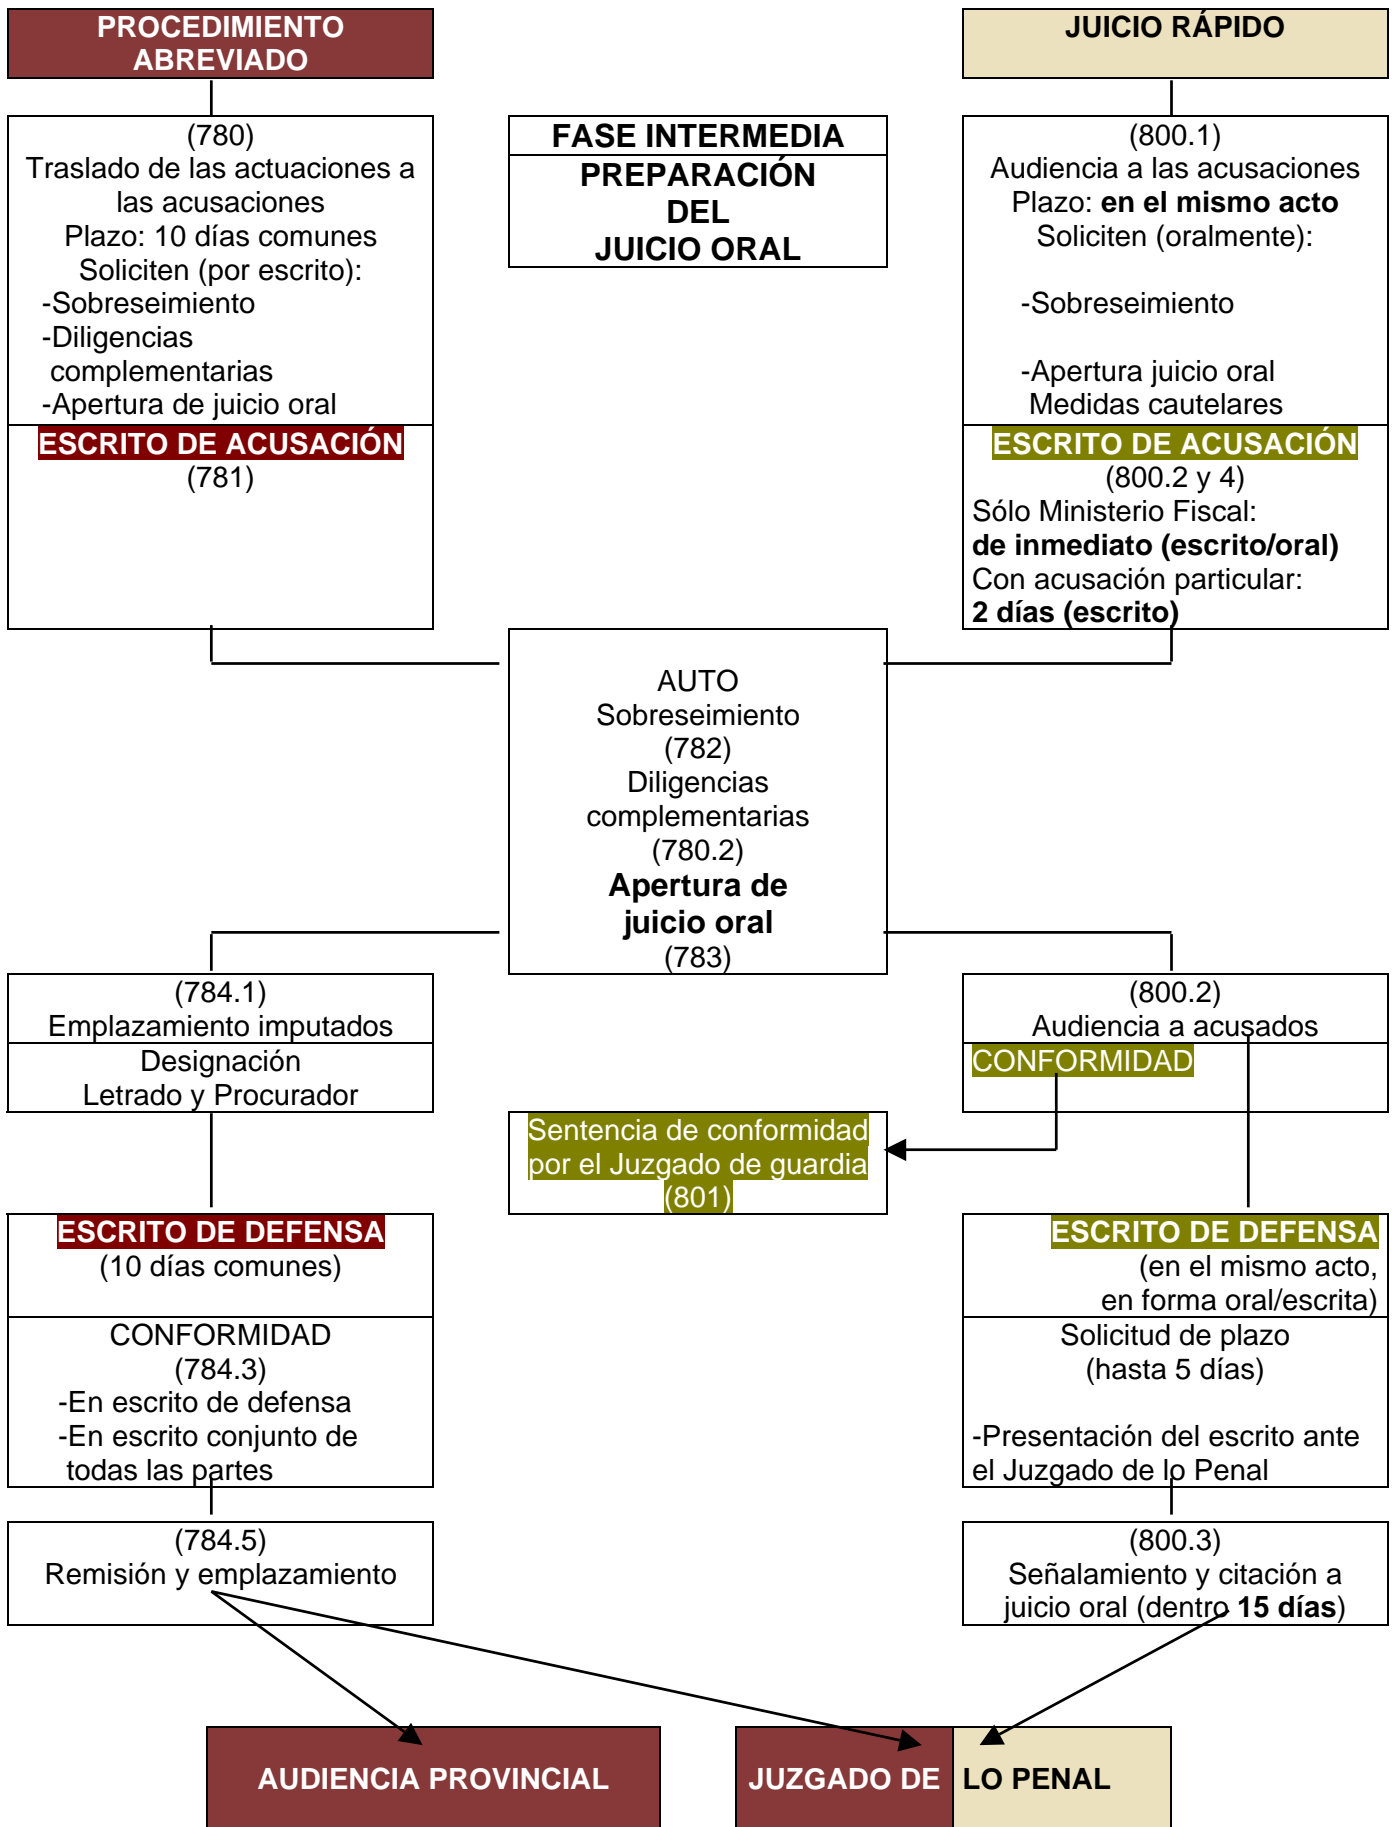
PROCEDIMIENTO ABREVIADO

JUICIO RÁPIDO

(780)
Traslado de las actuaciones a las acusaciones
Plazo: 10 días comunes
Soliciten (por escrito):
-Sobreseimiento
-Diligencias complementarias
-Apertura de juicio oral

ESCRITO DE ACUSACIÓN
(781)

FASE INTERMEDIA
PREPARACIÓN DEL JUICIO ORAL

(800.1)
Audiencia a las acusaciones
Plazo: **en el mismo acto**
Soliciten (oralmente):

-Sobreseimiento

-Apertura juicio oral
Medidas cautelares

ESCRITO DE ACUSACIÓN
(800.2 y 4)
Sólo Ministerio Fiscal:
**de inmediato (escrito/oral)**
Con acusación particular:
**2 días (escrito)**

AUTO
Sobreseimiento
(782)
Diligencias complementarias
(780.2)
**Apertura de juicio oral**
(783)

(784.1)
Emplazamiento imputados
Designación
Letrado y Procurador

(800.2)
Audiencia a acusados
CONFORMIDAD

Sentencia de conformidad por el Juzgado de guardia
(801)

ESCRITO DE DEFENSA
(10 días comunes)

CONFORMIDAD
(784.3)
-En escrito de defensa
-En escrito conjunto de todas las partes

ESCRITO DE DEFENSA
(en el mismo acto, en forma oral/escrita)

Solicitud de plazo
(hasta 5 días)

-Presentación del escrito ante el Juzgado de lo Penal

(784.5)
Remisión y emplazamiento

(800.3)
Señalamiento y citación a juicio oral (dentro **15 días**)

AUDIENCIA PROVINCIAL

JUZGADO DE LO PENAL